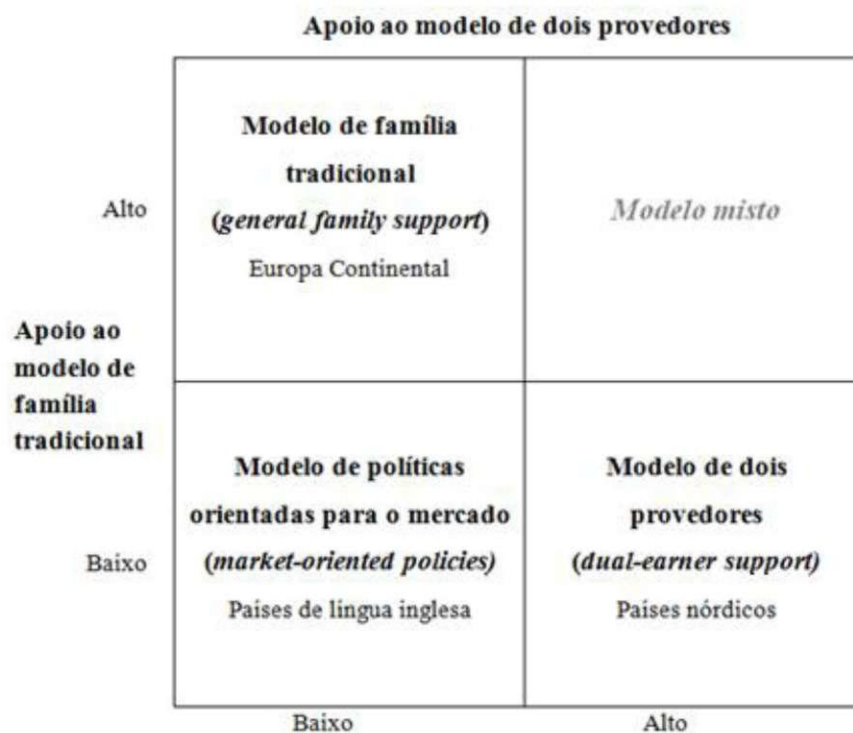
Apoio ao modelo de dois provedores

Apoio ao modelo de família tradicional

| | Baixo | Alto |
|---|---|---|
| Alto | **Modelo de família tradicional** (***general family support***) Europa Continental | *Modelo misto* |
| Baixo | **Modelo de políticas orientadas para o mercado** (***market-oriented policies***) Paises de lingua inglesa | **Modelo de dois provedores** (***dual-earner support***) Países nórdicos |